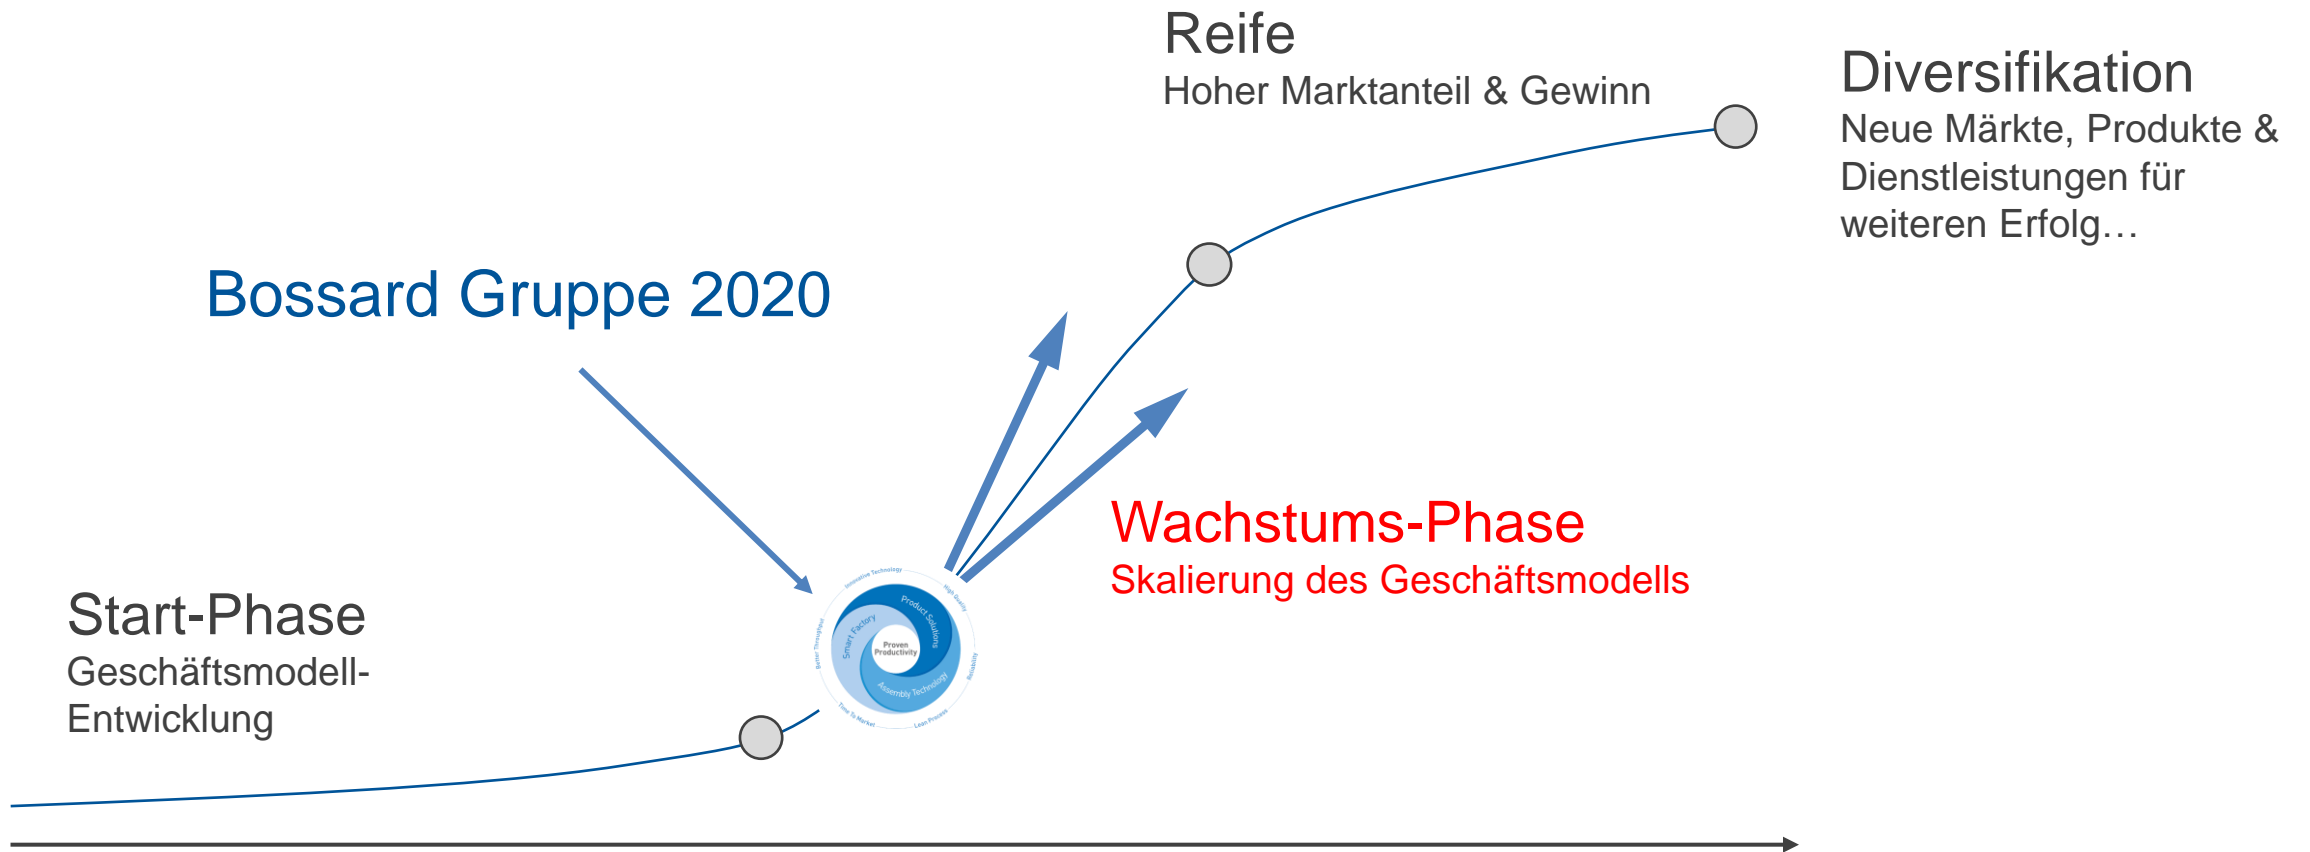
Reife
Hoher Marktanteil & Gewinn

Diversifikation
Neue Märkte, Produkte & Dienstleistungen für weiteren Erfolg…

Bossard Gruppe 2020

Wachstums-Phase
Skalierung des Geschäftsmodells

Start-Phase
Geschäftsmodell-Entwicklung

Innovative Technology
High Quality
Product Solutions
Smart Factory
Proven Productivity
Assembly Technology
Better Throughput
Reliability
Time To Market
Lean Process